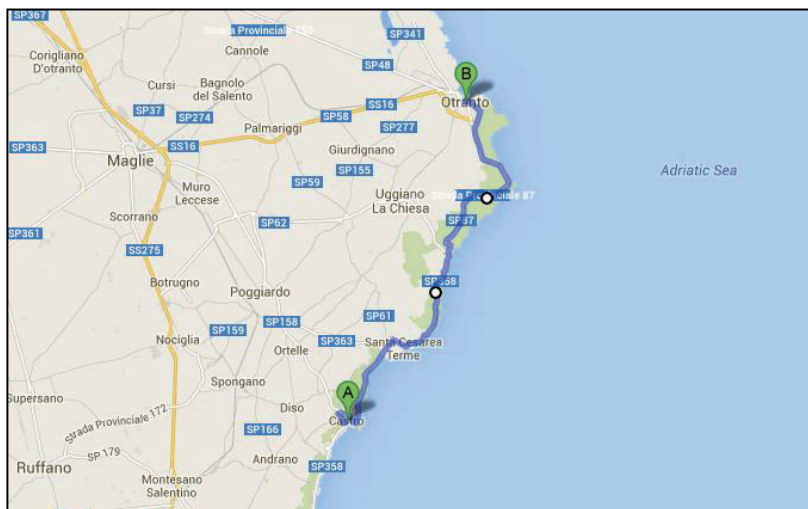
SP367
Strada Provinciale 150
Cannole
SP341
Corigliano D'otranto
Cursi
Bagnolo del Salento
SP48
B
Otranto
SP37
SP274
SS16
SP58
SP277
SP363
Palmariggi
Maglie
SS16
Giurdignano
Adriatic Sea
Muro Leccese
SP59
SP155
Uggiano La Chiesa
Strada Provinciale 87
Scorrano
SP62
SP87
SP361
SS275
SP358
Botrugno
Poggiardo
SP159
SP158
SP61
Nociglia
Ortelle
SP363
Santa Cesarea Terme
Spongano
A
Supersano
Diso
Strada Provinciale 172
SP166
Castro
SP 179
Ruffano
Andrano
SP358
Montesano Salentino